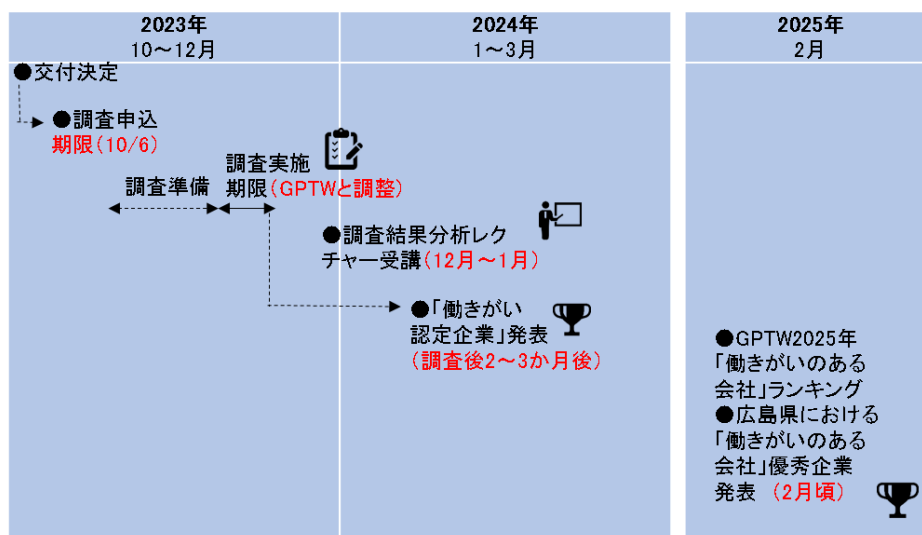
| 2023年 10～12月 | 2024年 1～3月 | 2025年 2月 |
|---|---|---|

●交付決定

●調査申込
期限(10/6)

調査準備

調査実施
期限(GPTWと調整)

●調査結果分析レクチャー受講(12月～1月)

●「働きがい認定企業」発表
(調査後2～3か月後)

●GPTW2025年「働きがいのある会社」ランキング
●広島県における「働きがいのある会社」優秀企業発表 (2月頃)